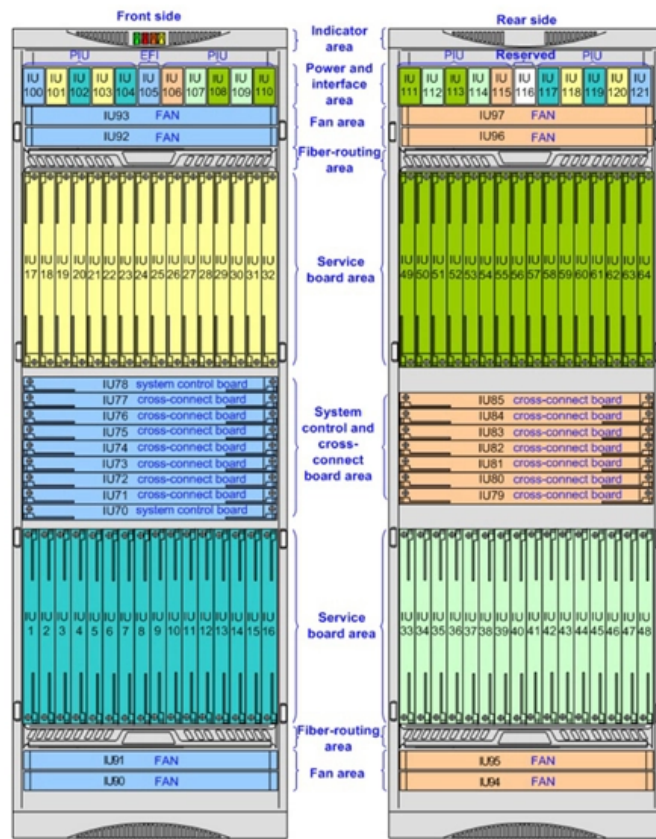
Front side

Rear side

Indicator area

PIU EFI PIU

IU 100 IU 101 IU 102 IU 103 IU 104 IU 105 IU 106 IU 107 IU 108 IU 109 IU 110

Power and interface area

PIU Reserved PIU

IU 111 IU 112 IU 113 IU 114 IU 115 IU 116 IU 117 IU 118 IU 119 IU 120 IU 121

IU93 FAN
IU92 FAN

Fan area

IU97 FAN
IU96 FAN

Fiber-routing area

IU 17 IU 18 IU 19 IU 20 IU 21 IU 22 IU 23 IU 24 IU 25 IU 26 IU 27 IU 28 IU 29 IU 30 IU 31 IU 32

Service board area

IU 49 IU 50 IU 51 IU 52 IU 53 IU 54 IU 55 IU 56 IU 57 IU 58 IU 59 IU 60 IU 61 IU 62 IU 63 IU 64

IU78 system control board
IU77 cross-connect board
IU76 cross-connect board
IU75 cross-connect board
IU74 cross-connect board
IU73 cross-connect board
IU72 cross-connect board
IU71 cross-connect board
IU70 system control board

System control and cross-connect board area

IU85 cross-connect board
IU84 cross-connect board
IU83 cross-connect board
IU82 cross-connect board
IU81 cross-connect board
IU80 cross-connect board
IU79 cross-connect board

IU 1 IU 2 IU 3 IU 4 IU 5 IU 6 IU 7 IU 8 IU 9 IU 10 IU 11 IU 12 IU 13 IU 14 IU 15 IU 16

Service board area

IU 33 IU 34 IU 35 IU 36 IU 37 IU 38 IU 39 IU 40 IU 41 IU 42 IU 43 IU 44 IU 45 IU 46 IU 47 IU 48

Fiber-routing area

IU91 FAN
IU90 FAN

Fan area

IU95 FAN
IU94 FAN